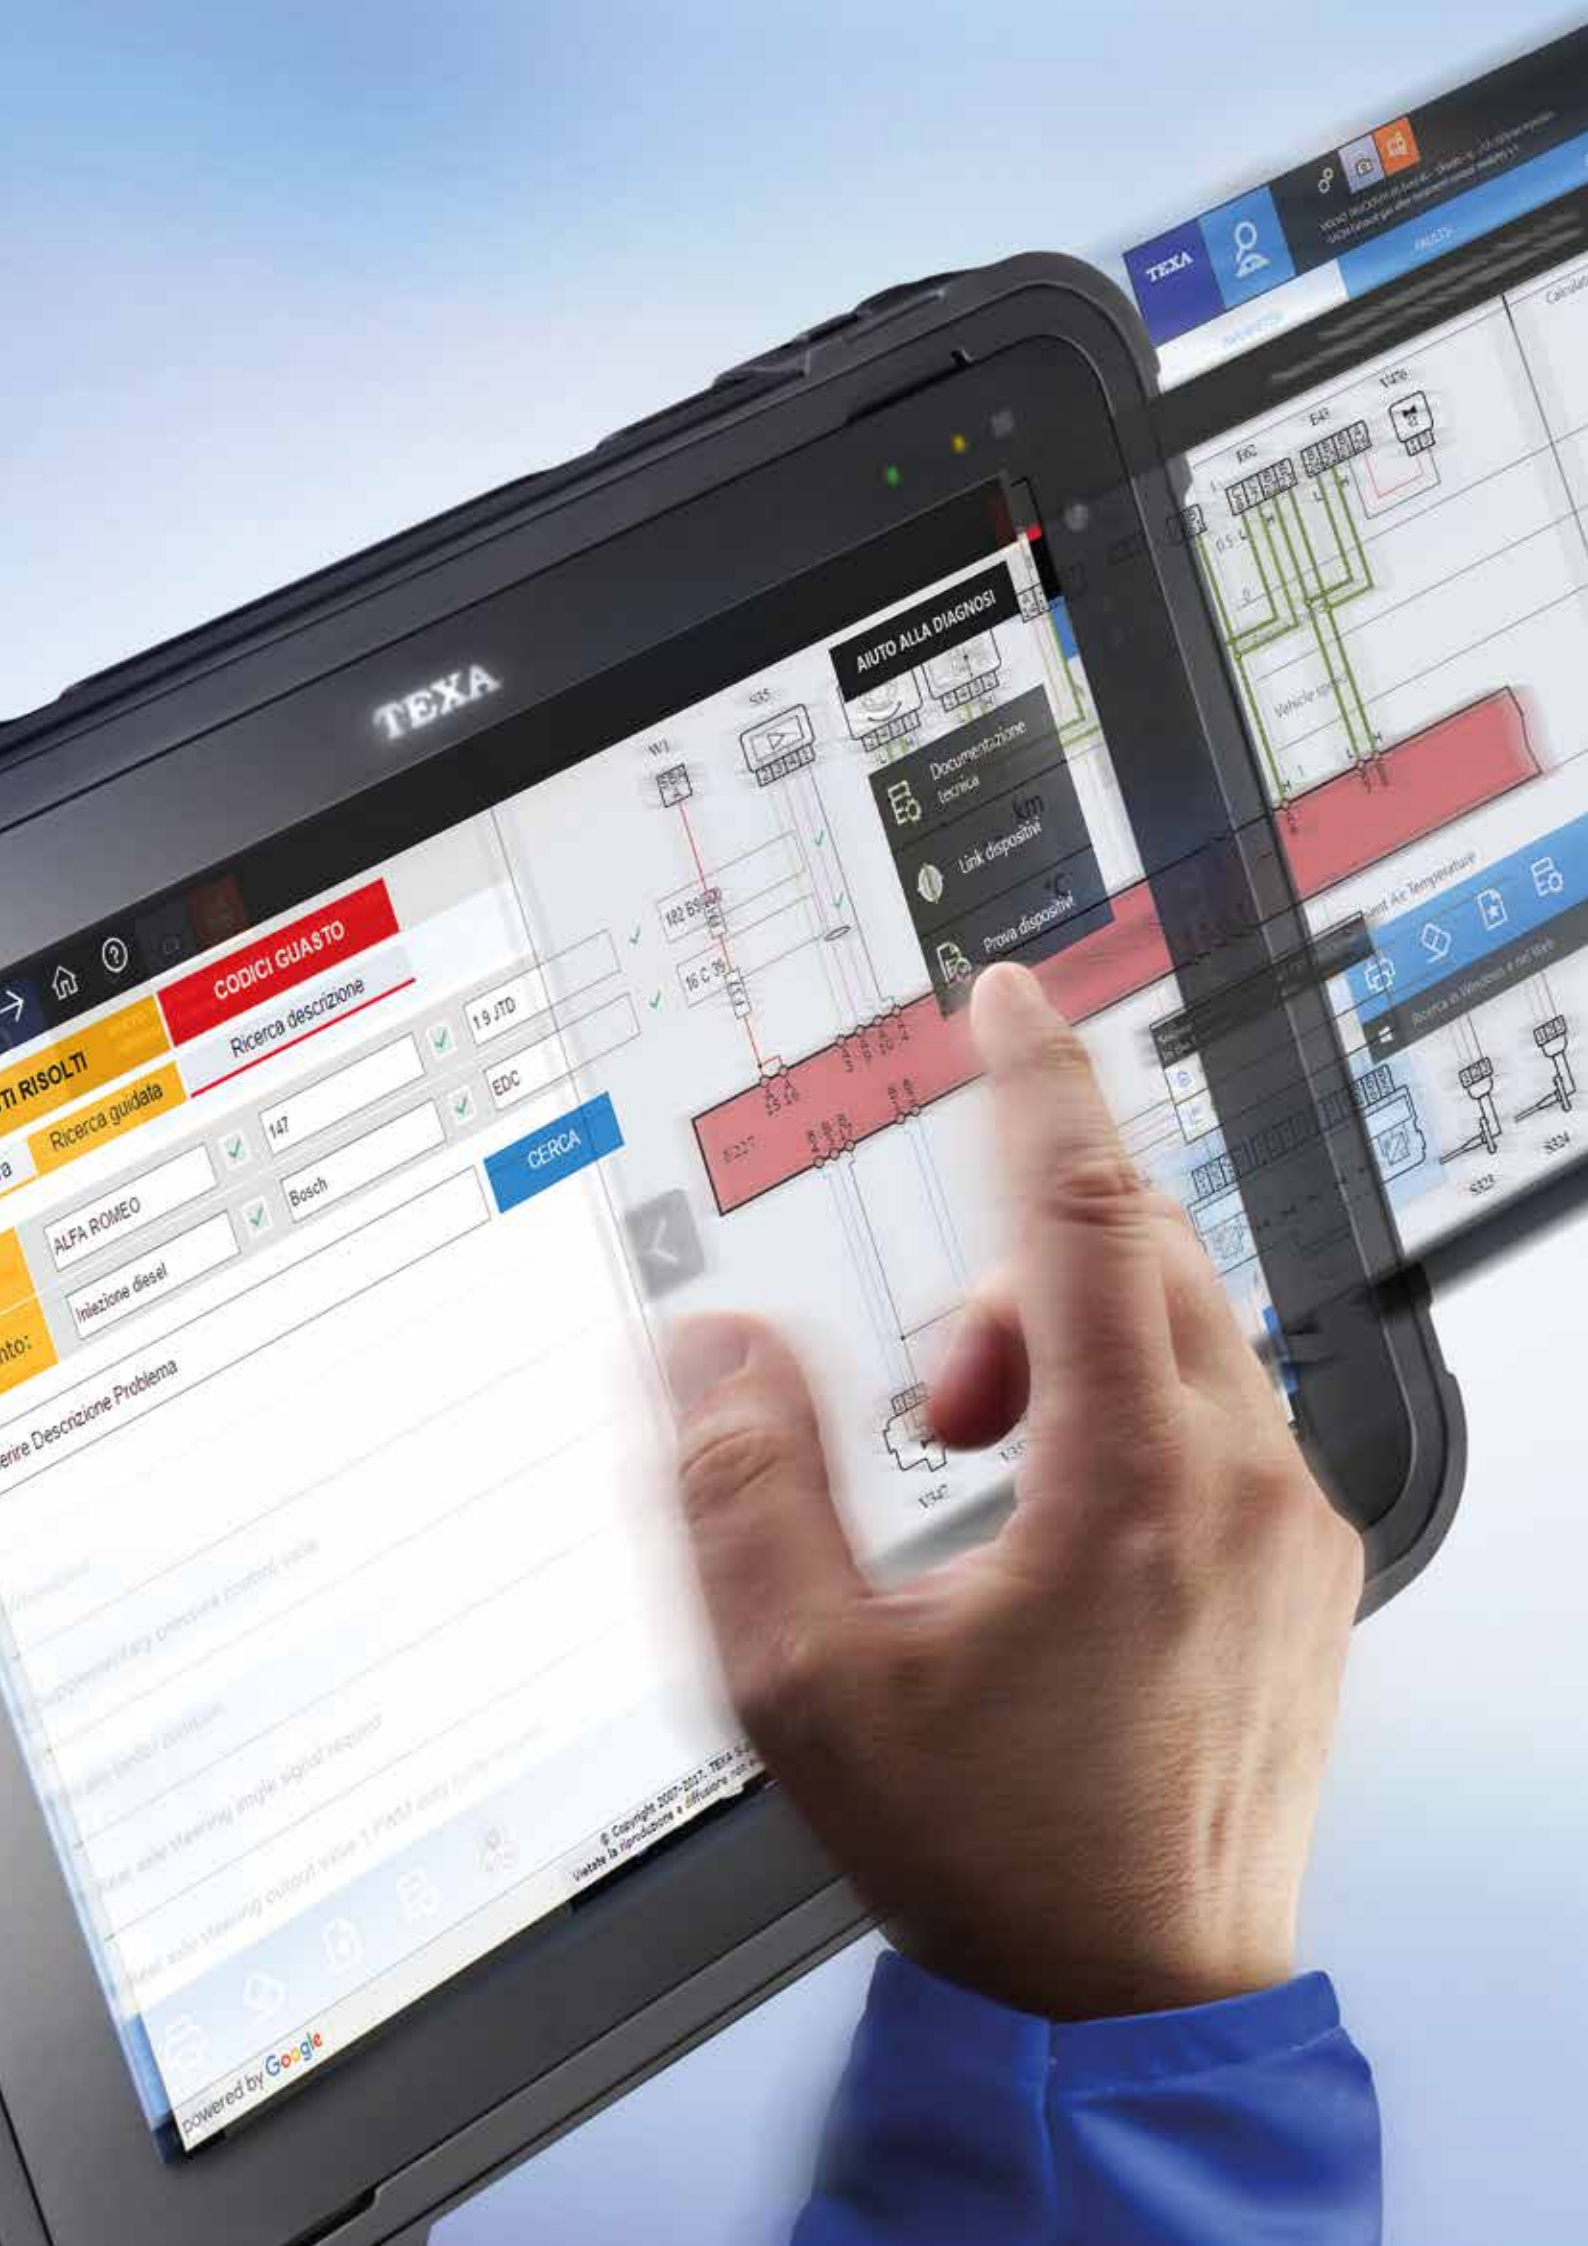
TEXA

TEXA

AIUTO ALLA DIAGNOSI

Documentazione tecnica

Link dispositivi

Prova dispositivi

km

°C

TI RISOLTI

CODICI GUASTO

a

Ricerca guidata

Ricerca descrizione

ALFA ROMEO

147

1.9 JTD

Iniezione diesel

Bosch

EDC

CERCA

nto:

erire Descrizione Problema

W1

S55

182 BS

16 C 35

E62

E43

V476

Vehicle spe

Air Temperature

Ricerca in Windows e nel Web

S323

S324

V147

Calcolat

© Copyright 2007-2017 - TEXA

Vietata la riproduzione e diffusione

powered by Google